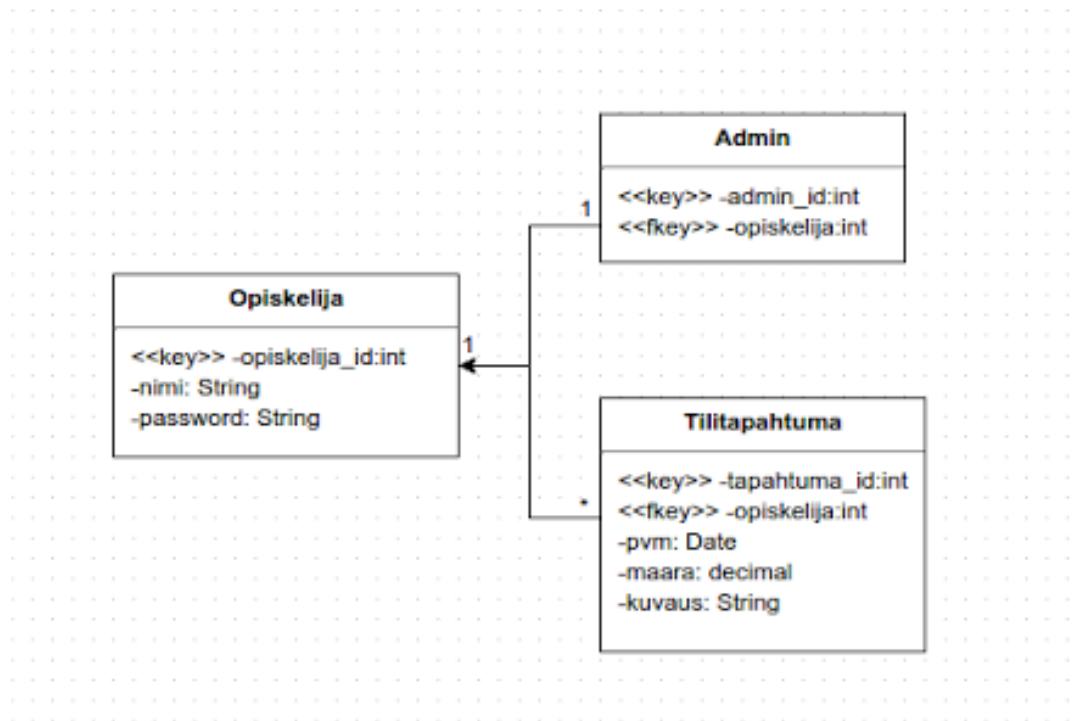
Admin

<<key>> -admin_id:int
<<fkey>> -opiskelija:int

1

Opiskelija

<<key>> -opiskelija_id:int
-nimi: String
-password: String

1

Tilitapahtuma

<<key>> -tapahtuma_id:int
<<fkey>> -opiskelija:int
-pvm: Date
-maara: decimal
-kuvaus: String

*